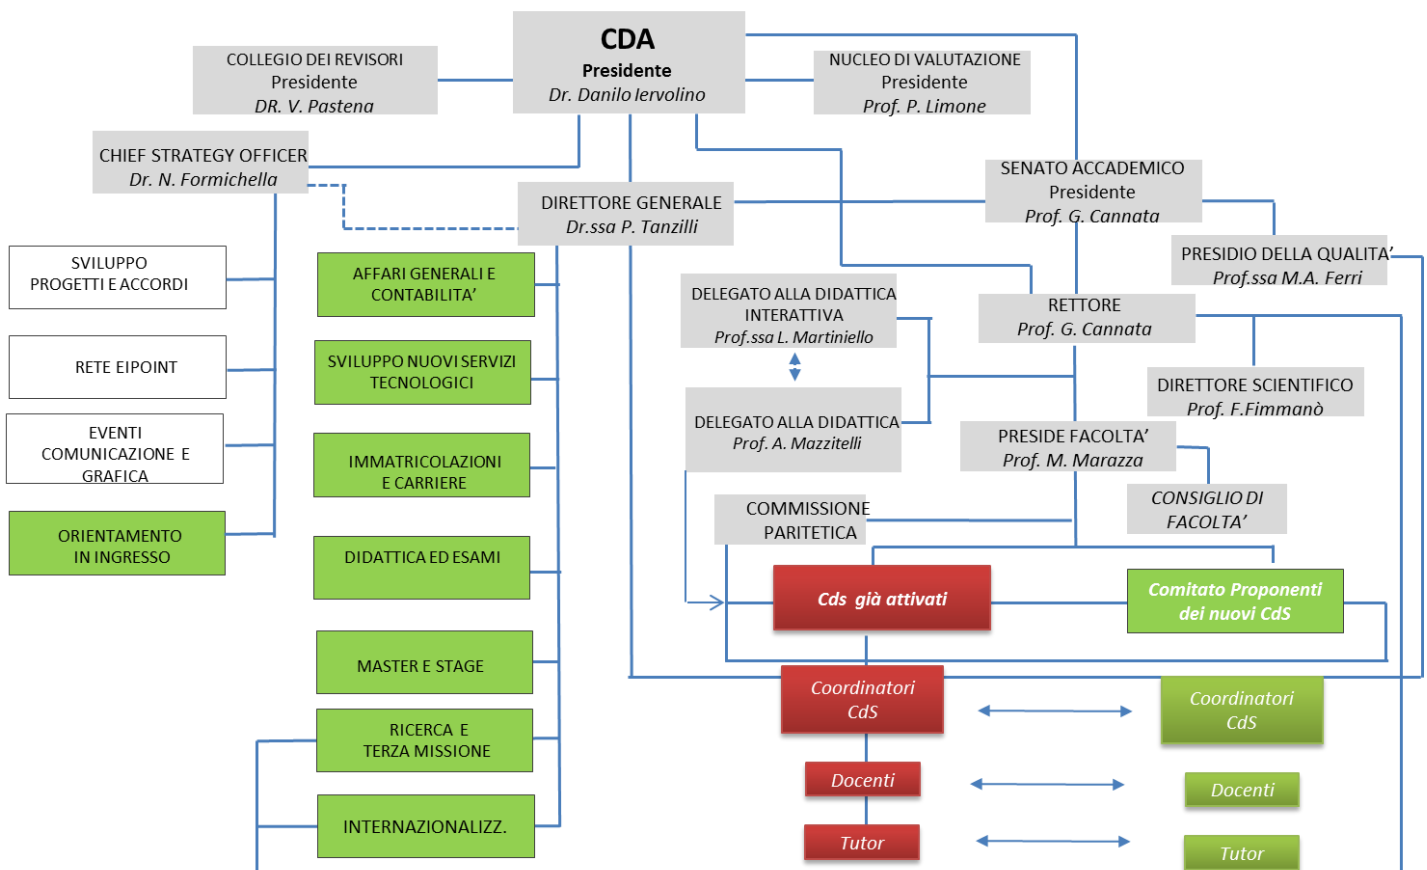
CDA
Presidente
Dr. Danilo Iervolino

COLLEGIO DEI REVISORI
Presidente
DR. V. Pastena

NUCLEO DI VALUTAZIONE
Presidente
Prof. P. Limone

CHIEF STRATEGY OFFICER
Dr. N. Formichella

DIRETTORE GENERALE
Dr.ssa P. Tanzilli

SENATO ACCADEMICO
Presidente
Prof. G. Cannata

PRESIDIO DELLA QUALITA'
Prof.ssa M.A. Ferri

SVILUPPO PROGETTI E ACCORDI

RETE EIPOINT

EVENTI COMUNICAZIONE E GRAFICA

ORIENTAMENTO IN INGRESSO

AFFARI GENERALI E CONTABILITA'

SVILUPPO NUOVI SERVIZI TECNOLOGICI

IMMATRICOLAZIONI E CARRIERE

DIDATTICA ED ESAMI

MASTER E STAGE

RICERCA E TERZA MISSIONE

INTERNAZIONALIZZ.

DELEGATO ALLA DIDATTICA INTERATTIVA
Prof.ssa L. Martiniello

DELEGATO ALLA DIDATTICA
Prof. A. Mazzitelli

RETTORE
Prof. G. Cannata

DIRETTORE SCIENTIFICO
Prof. F.Fimmanò

PRESIDE FACOLTA'
Prof. M. Marazza

CONSIGLIO DI FACOLTA'

COMMISSIONE PARITETICA

Cds già attivati

Comitato Proponenti dei nuovi CdS

Coordinatori CdS

Coordinatori CdS

Docenti

Docenti

Tutor

Tutor